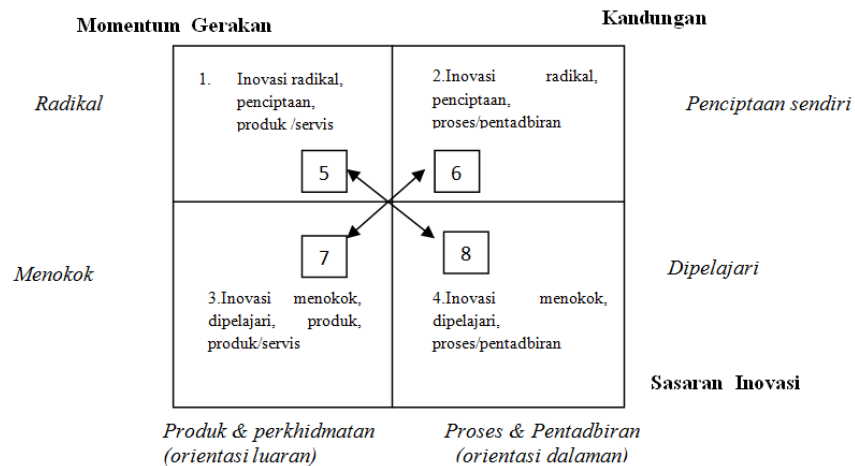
Momentum Gerakan

Kandungan

Radikal

1. Inovasi radikal, penciptaan, produk /servis

2.Inovasi radikal, penciptaan, proses/pentadbiran

Penciptaan sendiri

5

6

Menokok

7

8

Dipelajari

3.Inovasi menokok, dipelajari, produk, produk/servis

4.Inovasi menokok, dipelajari, proses/pentadbiran

Sasaran Inovasi

Produk & perkhidmatan (orientasi luaran)

Proses & Pentadbiran (orientasi dalaman)